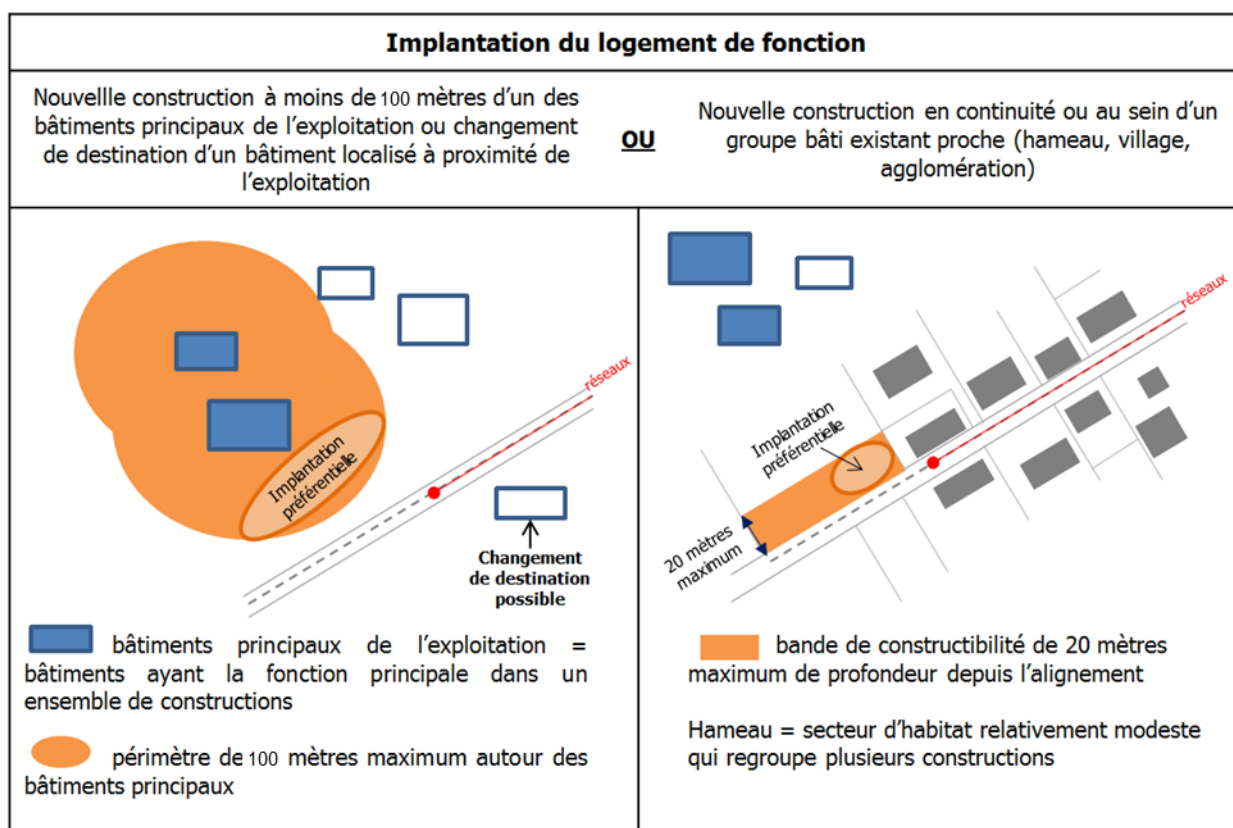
Implantation du logement de fonction

| Nouvellle construction à moins de 100 mètres d'un des bâtiments principaux de l'exploitation ou changement de destination d'un bâtiment localisé à proximité de l'exploitation | OU | Nouvelle construction en continuité ou au sein d'un groupe bâti existant proche (hameau, village, agglomération) |
|---|---|---|

réseaux

Implantation préférentielle

Changement de destination possible

bâtiments principaux de l'exploitation = bâtiments ayant la fonction principale dans un ensemble de constructions

périmètre de 100 mètres maximum autour des bâtiments principaux

réseaux

Implantation préférentielle

20 mètres maximum

bande de constructibilité de 20 mètres maximum de profondeur depuis l'alignement

Hameau = secteur d'habitat relativement modeste qui regroupe plusieurs constructions